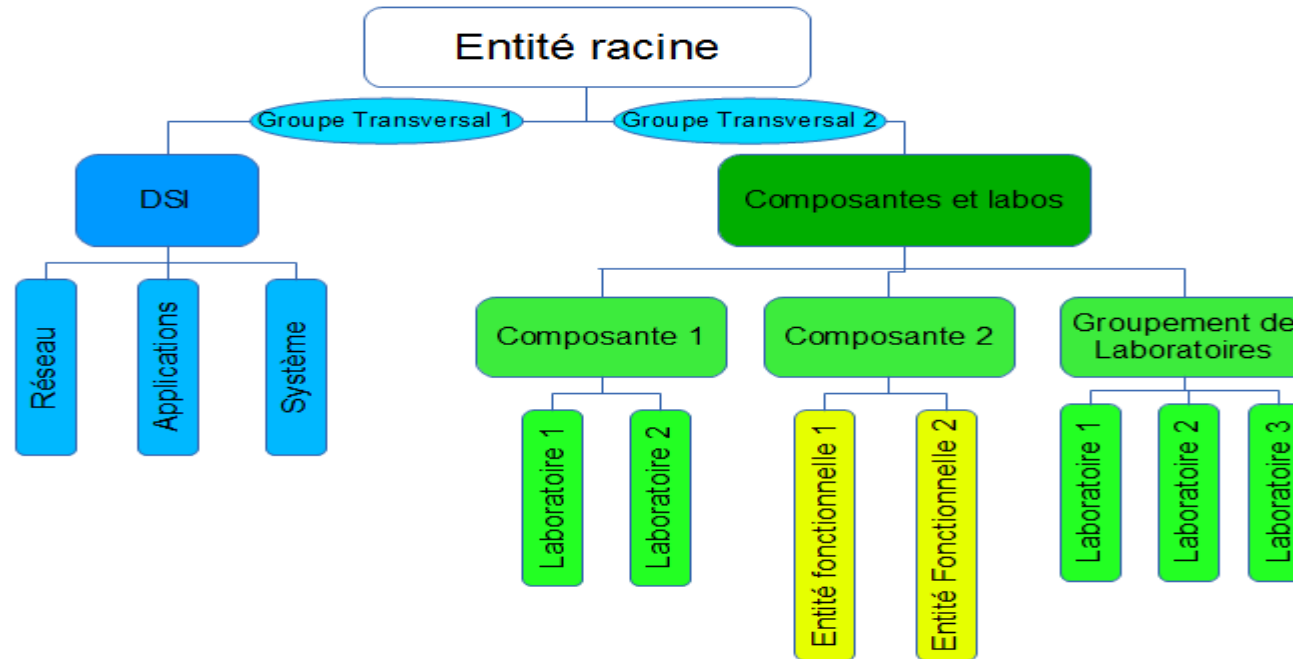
Entité racine

Groupe Transversal 1

Groupe Transversal 2

DSI

Réseau

Applications

Système

Composantes et labos

Composante 1

Laboratoire 1

Laboratoire 2

Composante 2

Entité fonctionnelle 1

Entité Fonctionnelle 2

Groupement de Laboratoires

Laboratoire 1

Laboratoire 2

Laboratoire 3